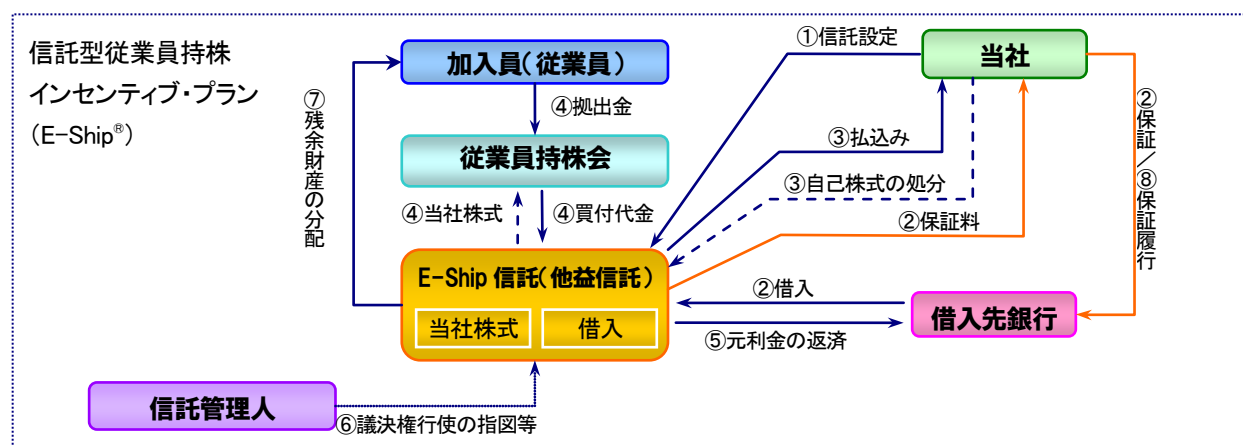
信託型従業員持株インセンティブ・プラン
（E-Ship®）

加入員（従業員）

④拠出金

従業員持株会

⑦残余財産の分配

④当社株式

④買付代金

E-Ship 信託（他益信託）

当社株式

借入

信託管理人

⑥議決権行使の指図等

①信託設定

当社

③払込み

③自己株式の処分

②保証料

②保証／⑧保証履行

②借入

⑤元利金の返済

借入先銀行